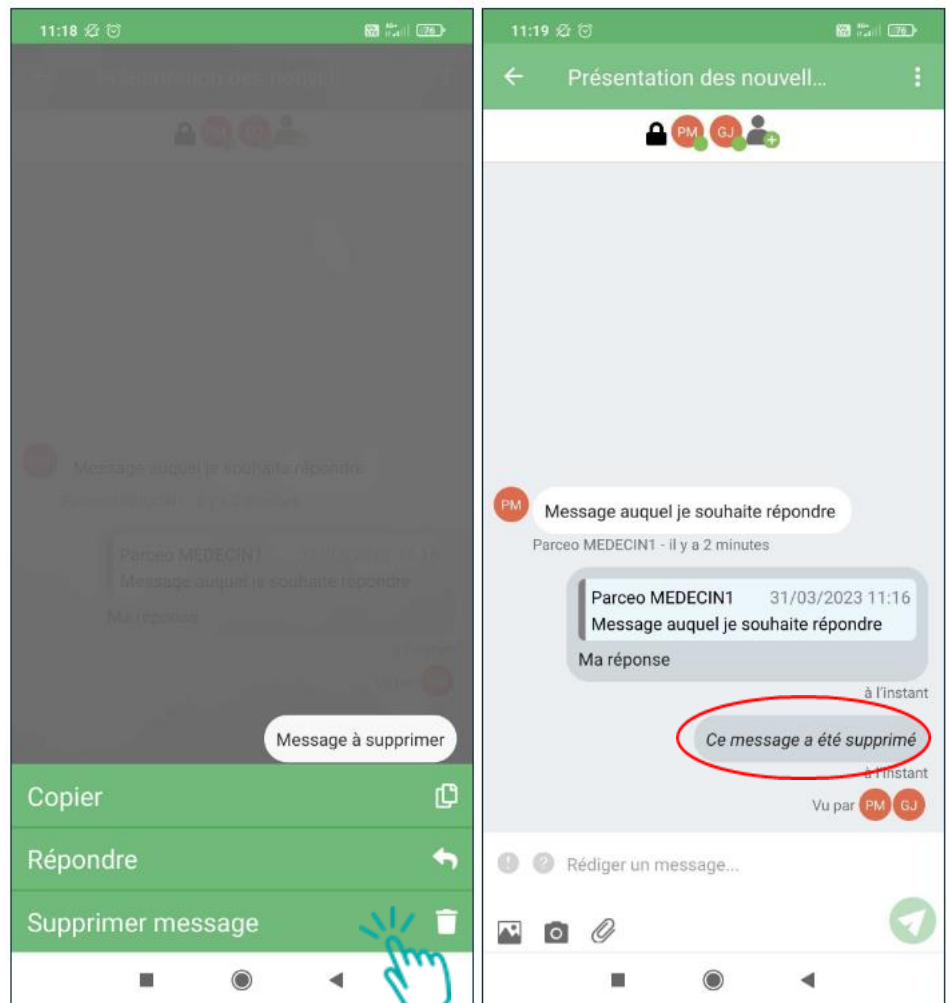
11:18

Présentation des nouvell...

PM GJ

Message auquel je souhaite répondre

Parceo MEDECIN1 - il y a 2 minutes

Parceo MEDECIN1 31/03/2023 11:16
Message auquel je souhaite répondre

Ma réponse

à l'instant

Vu par

Message à supprimer

Copier

Répondre

Supprimer message

11:19

Présentation des nouvell...

PM GJ

PM Message auquel je souhaite répondre

Parceo MEDECIN1 - il y a 2 minutes

Parceo MEDECIN1 31/03/2023 11:16
Message auquel je souhaite répondre

Ma réponse

à l'instant

Ce message a été supprimé

à l'instant

Vu par PM GJ

Rédiger un message...